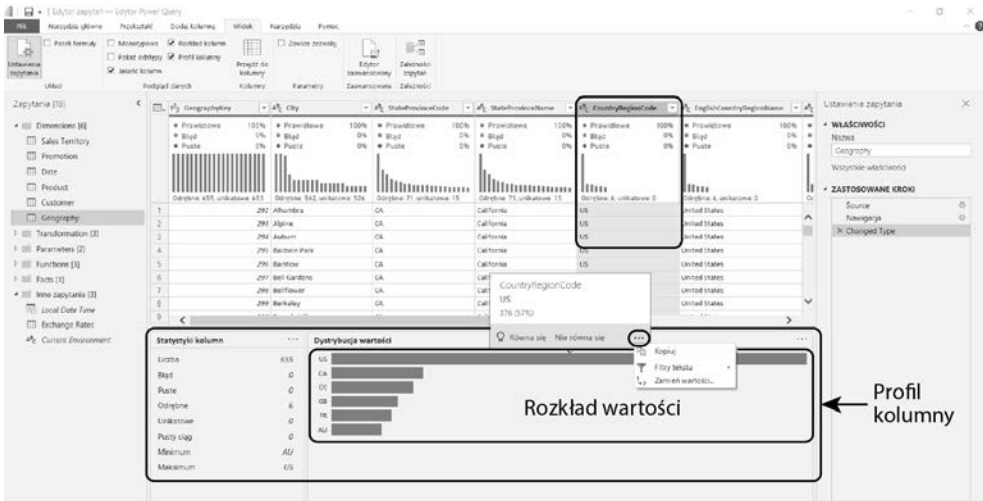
| Edytor zapytań — Edytor Power Query

Plik | Narzędzia główne | Przekształć | Dodaj kolumnę | Widok | Narzędzia | Pomoc

Układ zapytania | Pasek formuły | Monospace | Rozkład kolumn | Pokaż odstępy | Profil kolumny | Jakość kolumn | Przejdź do kolumny | Zawsze zezwalaj | Edytor zaawansowany | Zależności zapytań
Układ | Podgląd danych | Kolumny | Parametry | Zaawansowane | Zależności

Zapytania [19]
Dimensions [6]
Sales Territory
Promotion
Date
Product
Customer
Geography
Transformation [3]
Parameters [2]
Functions [3]
Facts [1]
Inne zapytania [3]
Local Date Time
Exchange Rates
Current Environment

| | GeographyKey | City | StateProvinceCode | StateProvinceName | CountryRegionCode | EnglishCountryRegionName |
|---|---|---|---|---|---|---|
| | Prawidłowe 100% Błąd 0% Puste 0% | Prawidłowe 100% Błąd 0% Puste 0% | Prawidłowe 100% Błąd 0% Puste 0% | Prawidłowe 100% Błąd 0% Puste 0% | Prawidłowe 100% Błąd 0% Puste 0% | Prawidłowe 100% Błąd 0% Puste 0% |
| | Odrębne: 655, unikatowe: 655 | Odrębne: 542, unikatowe: 526 | Odrębne: 71, unikatowe: 15 | Odrębne: 71, unikatowe: 15 | Odrębne: 6, unikatowe: 0 | Odrębne: 6, unikatowe: 0 |
| 1 | 292 | Alhambra | CA | California | US | United States |
| 2 | 293 | Alpine | CA | California | US | United States |
| 3 | 294 | Auburn | CA | California | US | United States |
| 4 | 295 | Baldwin Park | CA | California | US | United States |
| 5 | 296 | Barstow | CA | California | US | United States |
| 6 | 297 | Bell Gardens | CA | Cali | | United States |
| 7 | 298 | Bellflower | CA | Cali | | United States |
| 8 | 299 | Berkeley | CA | Cali | | United States |

CountryRegionCode
US
376 (57%)
Równa się | Nie równa się

Kopiuj
Filtry tekstu
Zamień wartości...

Statystyki kolumn
Liczba 655
Błąd 0
Puste 0
Odrębne 6
Unikatowe 0
Pusty ciąg 0
Minimum AU
Maksimum US

Dystrybucja wartości
US
CA
DE
GB
FR
AU

Rozkład wartości

Profil kolumny

Ustawienia zapytania
WŁAŚCIWOŚCI
Nazwa
Geography
Wszystkie właściwości
ZASTOSOWANE KROKI
Source
Nawigacja
Changed Type